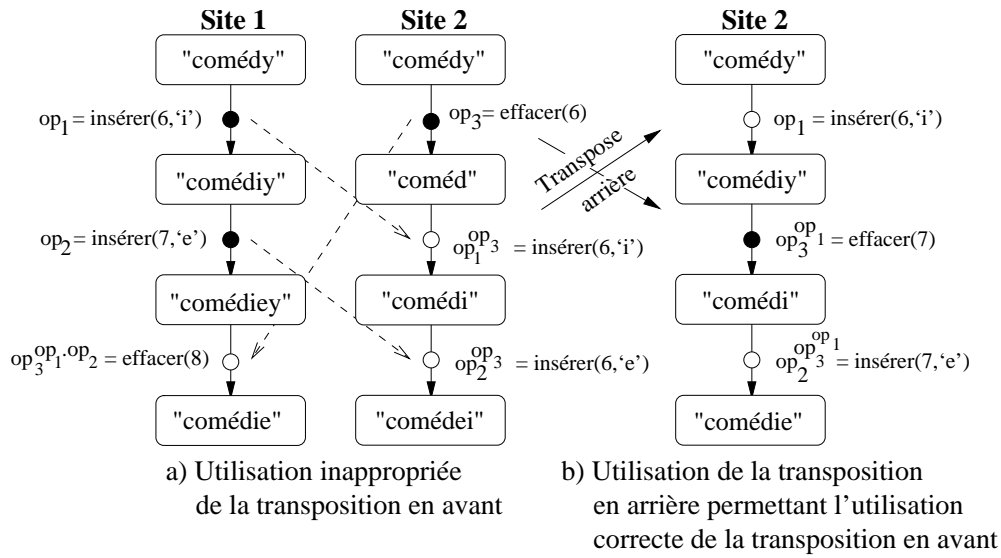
Site 1

"comédy"

$op_1$ = insérer(6,'i')

"comédiy"

$op_2$ = insérer(7,'e')

"comédiey"

$op_3^{op_1 \cdot op_2}$ = effacer(8)

"comédie"

Site 2

"comédy"

$op_3$= effacer(6)

"coméd"

$op_1^{op_3}$ = insérer(6,'i')

"comédi"

$op_2^{op_3}$ = insérer(6,'e')

"comédei"

Transpose arrière

Site 2

"comédy"

$op_1$ = insérer(6,'i')

"comédiy"

$op_3^{op_1}$ = effacer(7)

"comédi"

$op_2^{op_3^{op_1}}$ = insérer(7,'e')

"comédie"

a) Utilisation inappropriée de la transposition en avant

b) Utilisation de la transposition en arrière permettant l'utilisation correcte de la transposition en avant